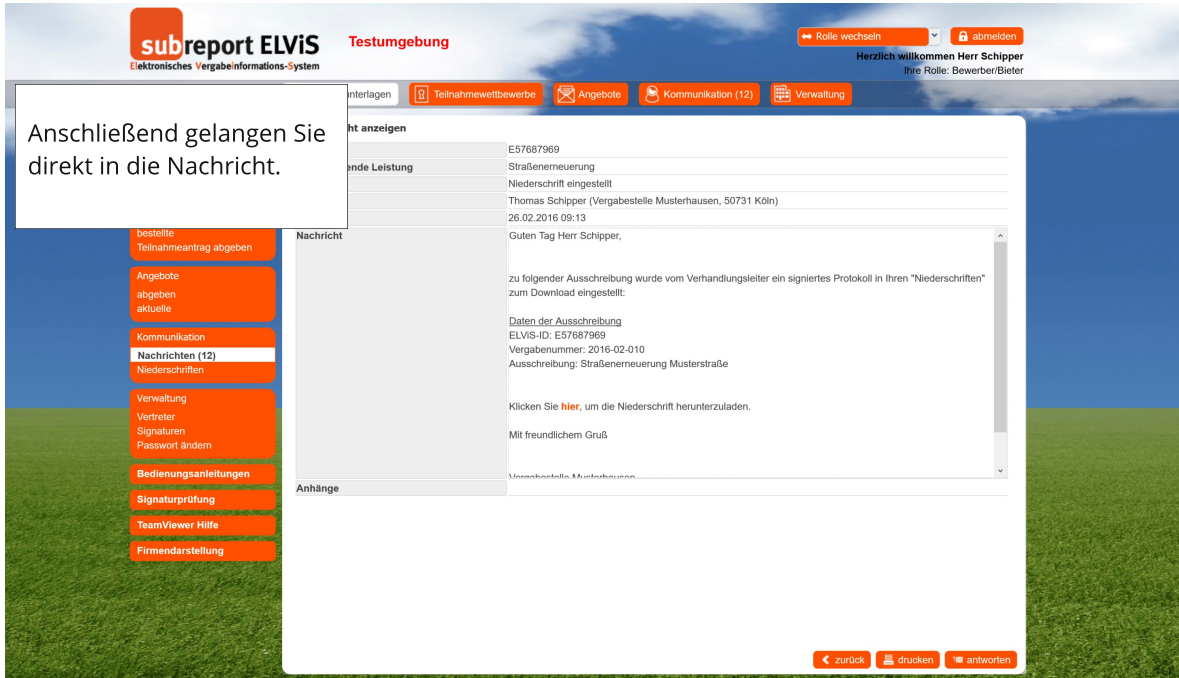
subreport ELViS
Elektronisches Vergabeinformations-System

Testumgebung

Rolle wechseln
abmelden
Herzlich willkommen Herr Schipper
Ihre Rolle: Bewerber/Bieter

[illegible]nterlagen | Teilnahmewettbewerbe | Angebote | Kommunikation (12) | Verwaltung

Anschließend gelangen Sie direkt in die Nachricht.

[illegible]ht anzeigen

| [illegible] | E57687969 |
|---|---|
| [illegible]ende Leistung | Straßenerneuerung |
| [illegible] | Niederschrift eingestellt |
| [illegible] | Thomas Schipper (Vergabestelle Musterhausen, 50731 Köln) |
| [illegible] | 26.02.2016 09:13 |
| Nachricht | Guten Tag Herr Schipper, |
| Anhänge | |

zu folgender Ausschreibung wurde vom Verhandlungsleiter ein signiertes Protokoll in Ihren "Niederschriften" zum Download eingestellt:

Daten der Ausschreibung
ELViS-ID: E57687969
Vergabenummer: 2016-02-010
Ausschreibung: Straßenerneuerung Musterstraße

Klicken Sie hier, um die Niederschrift herunterzuladen.

Mit freundlichem Gruß

Vergabestelle Musterhausen

bestellte
Teilnahmeantrag abgeben

Angebote
abgeben
aktuelle

Kommunikation
Nachrichten (12)
Niederschriften

Verwaltung
Vertreter
Signaturen
Passwort ändern

Bedienungsanleitungen
Signaturprüfung
TeamViewer Hilfe
Firmendarstellung

zurück | drucken | antworten